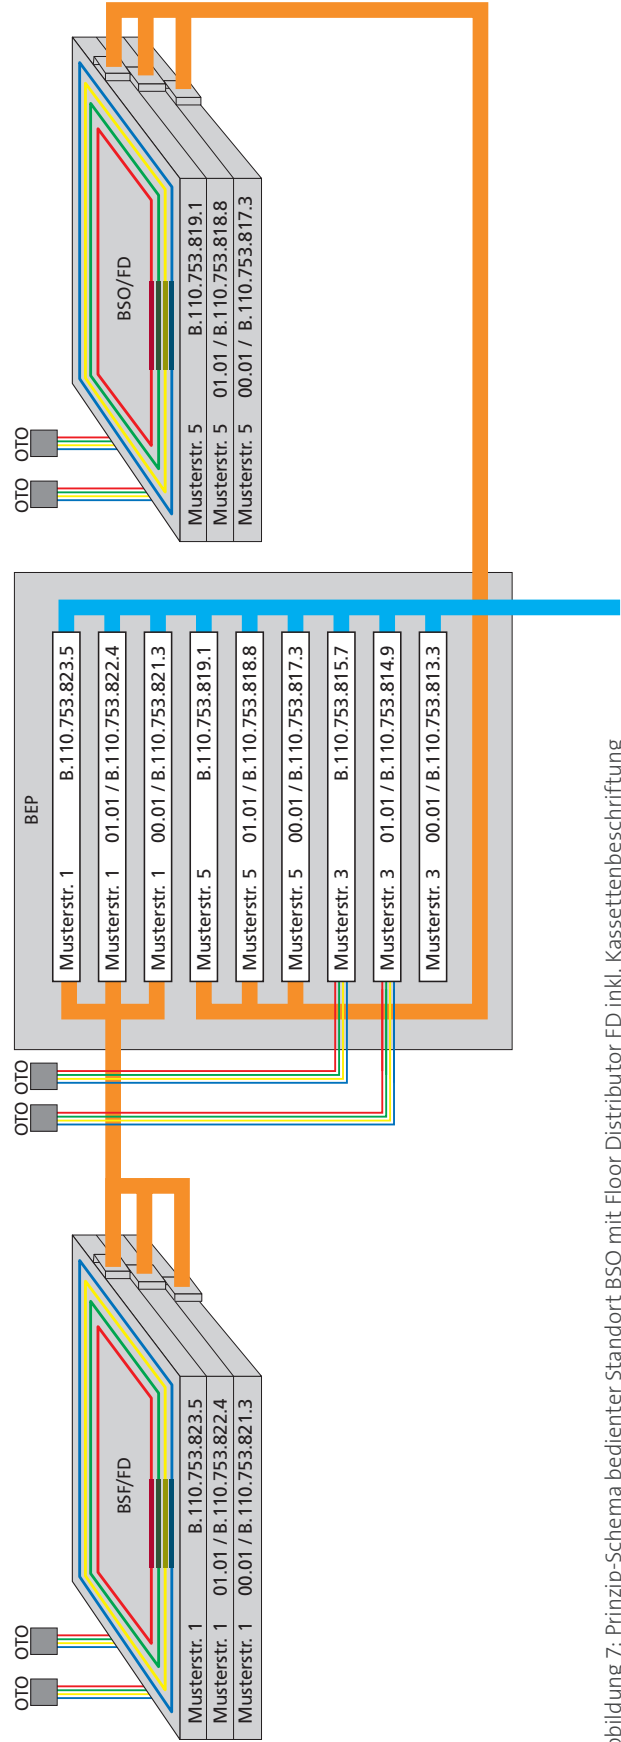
OTO OTO

BSF/FD

Musterstr. 1 B.110.753.823.5
Musterstr. 1 01.01 / B.110.753.822.4
Musterstr. 1 00.01 / B.110.753.821.3

OTO OTO

BEP

Musterstr. 1 B.110.753.823.5
Musterstr. 1 01.01 / B.110.753.822.4
Musterstr. 1 00.01 / B.110.753.821.3
Musterstr. 5 B.110.753.819.1
Musterstr. 5 01.01 / B.110.753.818.8
Musterstr. 5 00.01 / B.110.753.817.3
Musterstr. 3 B.110.753.815.7
Musterstr. 3 01.01 / B.110.753.814.9
Musterstr. 3 00.01 / B.110.753.813.3

OTO OTO

BSO/FD

Musterstr. 5 B.110.753.819.1
Musterstr. 5 01.01 / B.110.753.818.8
Musterstr. 5 00.01 / B.110.753.817.3

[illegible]bildung 7: Prinzip-Schema bedienter Standort BSO mit Floor Distributor FD inkl. Kassettenbeschriftung